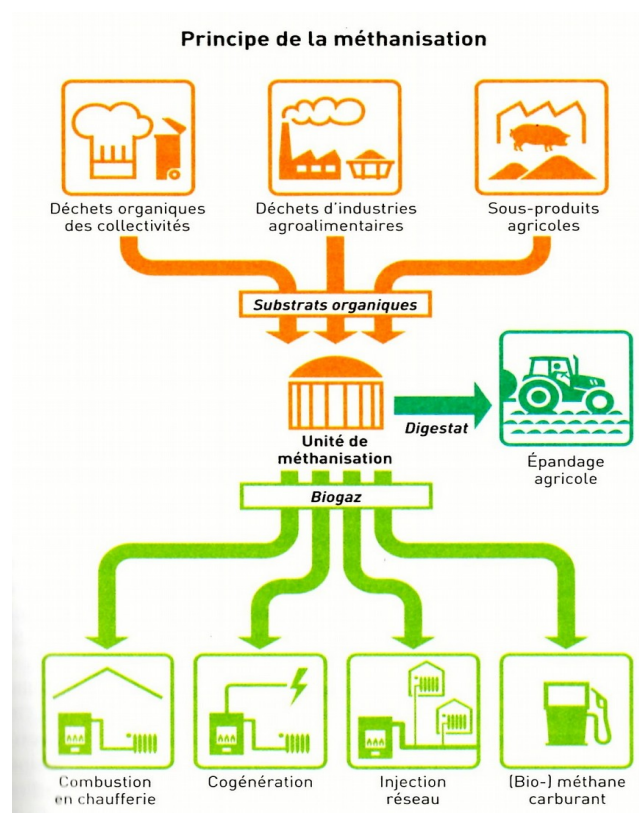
Principe de la méthanisation

Déchets organiques des collectivités

Déchets d'industries agroalimentaires

Sous-produits agricoles

Substrats organiques

Unité de méthanisation

Digestat

Épandage agricole

Biogaz

Combustion en chaufferie

Cogénération

Injection réseau

(Bio-) méthane carburant